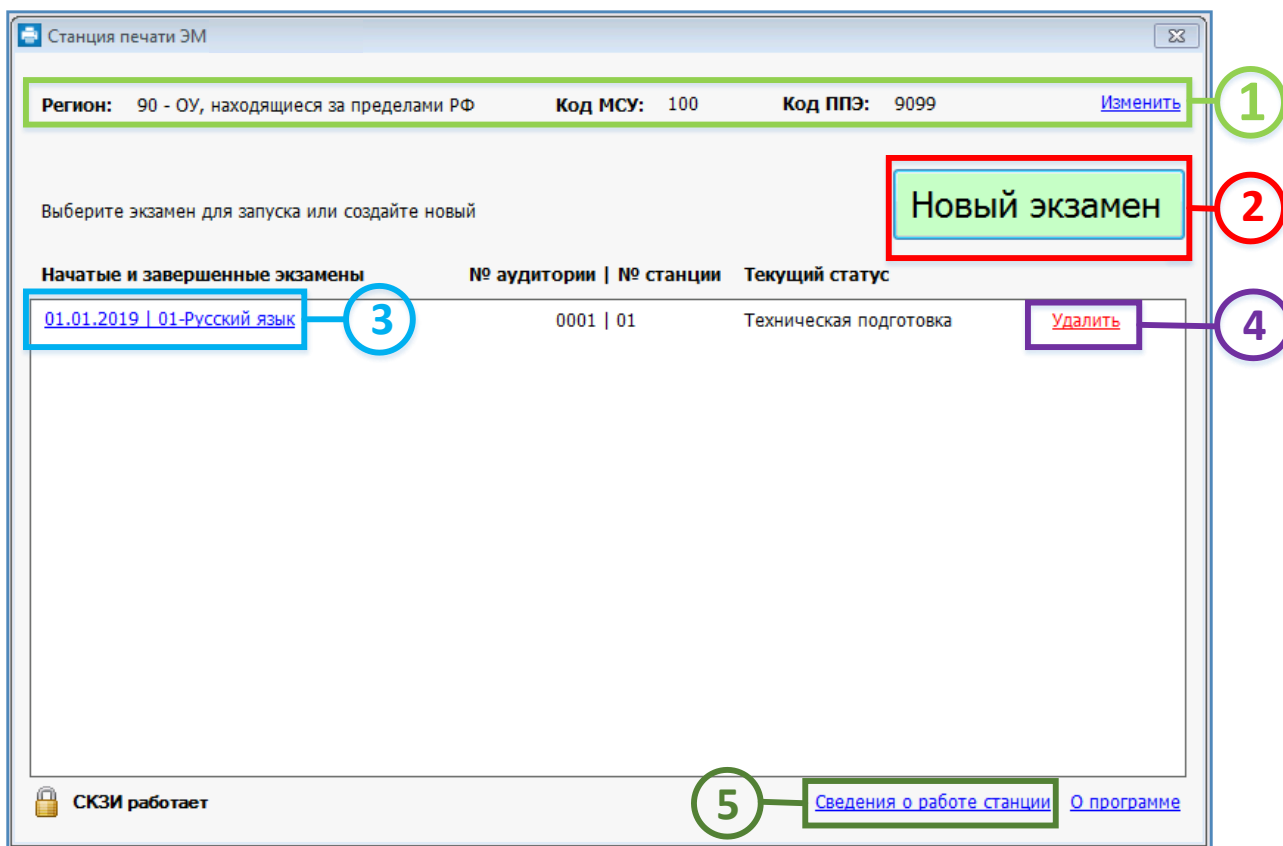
Станция печати ЭМ

Регион: 90 - ОУ, находящиеся за пределами РФ Код МСУ: 100 Код ППЭ: 9099 Изменить

1

Выберите экзамен для запуска или создайте новый

Новый экзамен

2

| Начатые и завершенные экзамены | № аудитории \| № станции | Текущий статус | |
|---|---|---|---|
| 01.01.2019 \| 01-Русский язык | 0001 \| 01 | Техническая подготовка | Удалить |

3

4

СКЗИ работает

5

Сведения о работе станции О программе